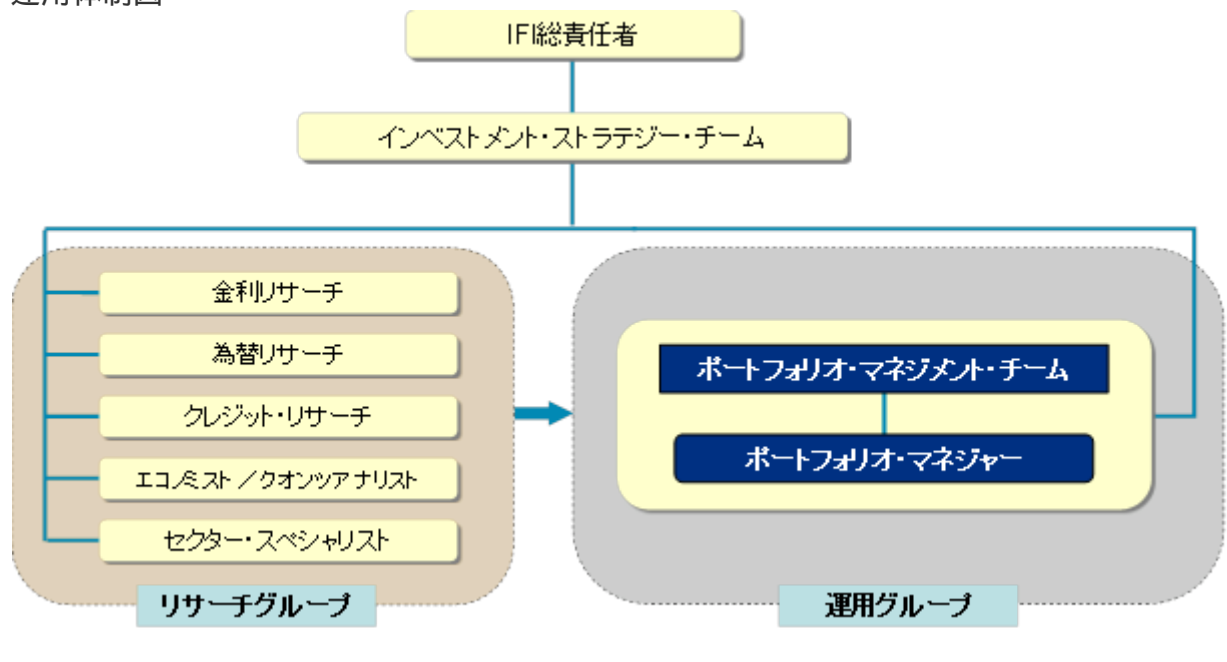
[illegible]

IFI総責任者

インベストメント・ストラテジー・チーム

金利リサーチ

為替リサーチ

クレジット・リサーチ

エコノミスト／クオンツアナリスト

セクター・スペシャリスト

リサーチグループ

ポートフォリオ・マネジメント・チーム

ポートフォリオ・マネジャー

運用グループ